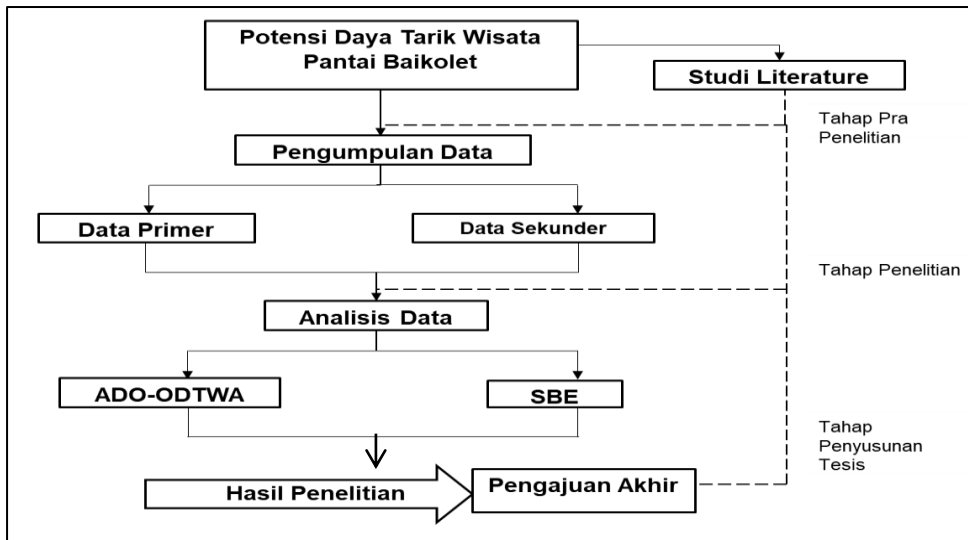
Potensi Daya Tarik Wisata Pantai Baikolet

Studi Literature

Tahap Pra Penelitian

Pengumpulan Data

Data Primer

Data Sekunder

Tahap Penelitian

Analisis Data

ADO-ODTWA

SBE

Tahap Penyusunan Tesis

Hasil Penelitian

Pengajuan Akhir